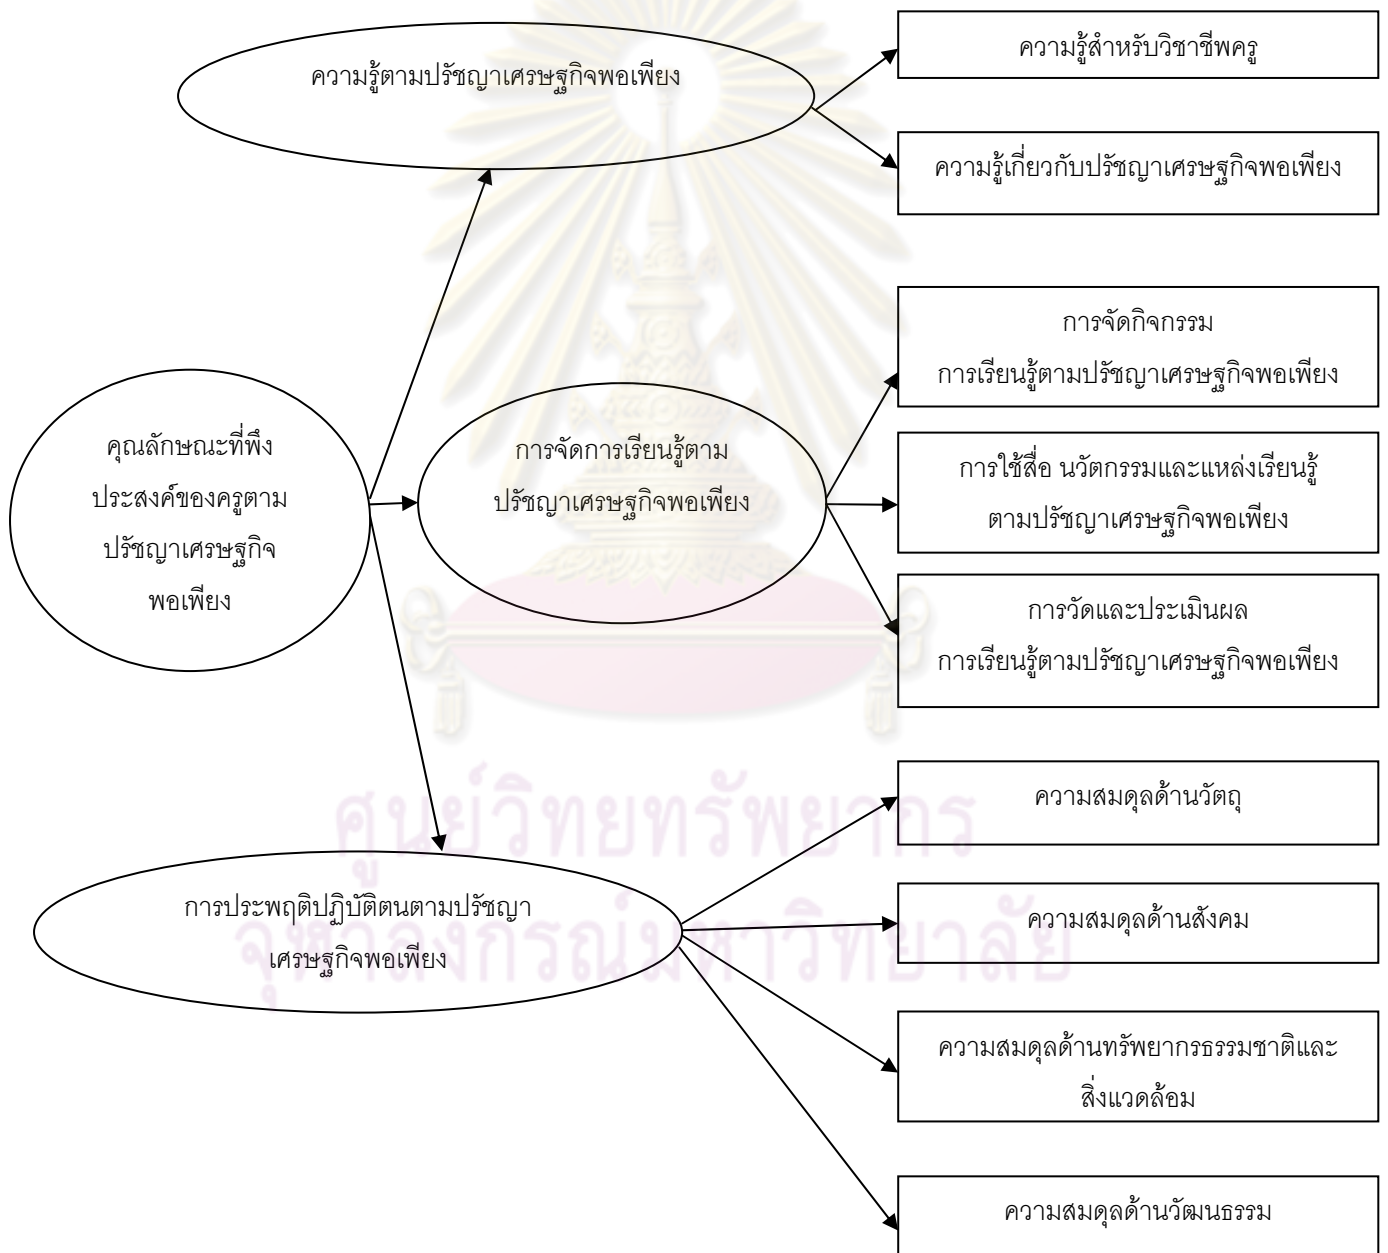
ความรู้ตามปรัชญาเศรษฐกิจพอเพียง

ความรู้สำหรับวิชาชีพครู

ความรู้เกี่ยวกับปรัชญาเศรษฐกิจพอเพียง

คุณลักษณะที่พึงประสงค์ของครูตามปรัชญาเศรษฐกิจพอเพียง

การจัดการเรียนรู้ตามปรัชญาเศรษฐกิจพอเพียง

การจัดกิจกรรม การเรียนรู้ตามปรัชญาเศรษฐกิจพอเพียง

การใช้สื่อ นวัตกรรมและแหล่งเรียนรู้ตามปรัชญาเศรษฐกิจพอเพียง

การวัดและประเมินผล การเรียนรู้ตามปรัชญาเศรษฐกิจพอเพียง

การประพฤติปฏิบัติตนตามปรัชญาเศรษฐกิจพอเพียง

ความสมดุลด้านวัตถุ

ความสมดุลด้านสังคม

ความสมดุลด้านทรัพยากรธรรมชาติและสิ่งแวดล้อม

ความสมดุลด้านวัฒนธรรม

ศูนย์วิทยทรัพยากร
จุฬาลงกรณ์มหาวิทยาลัย